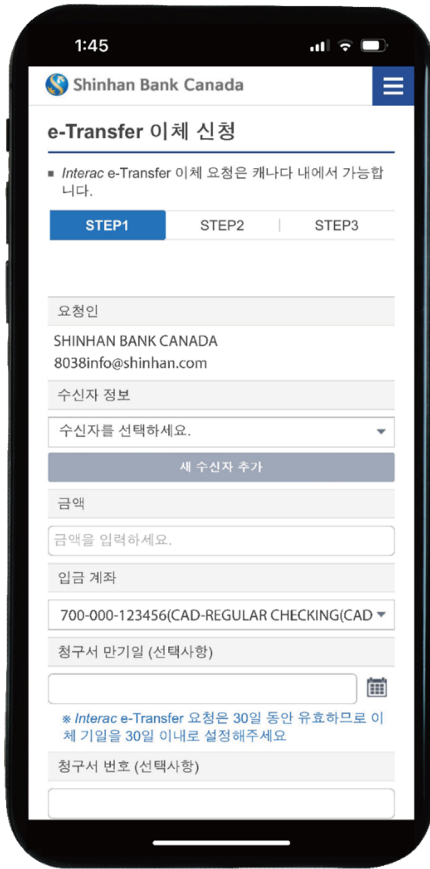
1:45

Shinhan Bank Canada

e-Transfer 이체 신청

▪ Interac e-Transfer 이체 요청은 캐나다 내에서 가능합니다.

STEP1 | STEP2 | STEP3

요청인

SHINHAN BANK CANADA
8038info@shinhan.com

수신자 정보

수신자를 선택하세요.

새 수신자 추가

금액

금액을 입력하세요.

입금 계좌

700-000-123456(CAD-REGULAR CHECKING(CAD

청구서 만기일 (선택사항)

※ Interac e-Transfer 요청은 30일 동안 유효하므로 이체 기일을 30일 이내로 설정해주세요

청구서 번호 (선택사항)